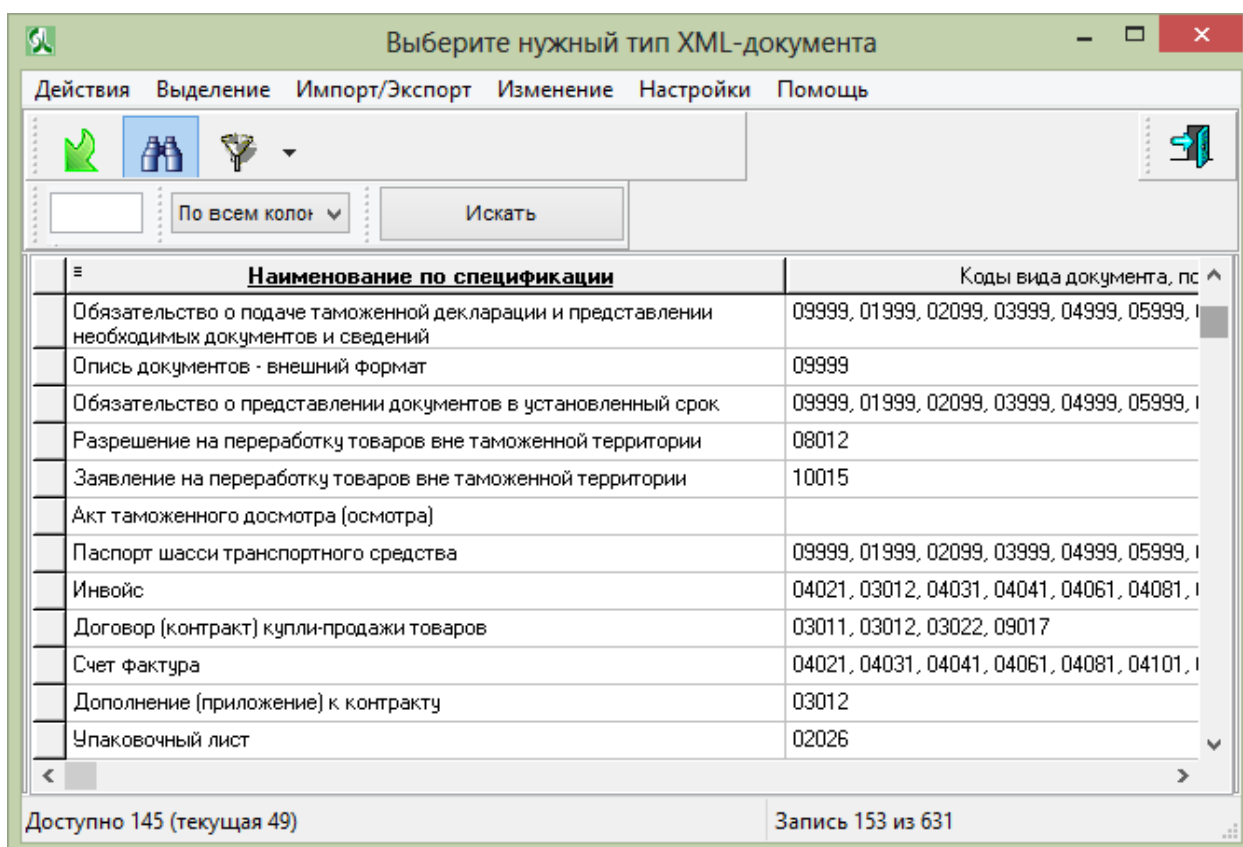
Выберите нужный тип XML-документа

Действия Выделение Импорт/Экспорт Изменение Настройки Помощь

По всем колон

Искать

| Наименование по спецификации | Коды вида документа, по |
|---|---|
| Обязательство о подаче таможенной декларации и представлении необходимых документов и сведений | 09999, 01999, 02099, 03999, 04999, 05999, |
| Опись документов - внешний формат | 09999 |
| Обязательство о представлении документов в установленный срок | 09999, 01999, 02099, 03999, 04999, 05999, |
| Разрешение на переработку товаров вне таможенной территории | 08012 |
| Заявление на переработку товаров вне таможенной территории | 10015 |
| Акт таможенного досмотра (осмотра) | |
| Паспорт шасси транспортного средства | 09999, 01999, 02099, 03999, 04999, 05999, |
| Инвойс | 04021, 03012, 04031, 04041, 04061, 04081, |
| Договор (контракт) купли-продажи товаров | 03011, 03012, 03022, 09017 |
| Счет фактура | 04021, 04031, 04041, 04061, 04081, 04101, |
| Дополнение (приложение) к контракту | 03012 |
| Упаковочный лист | 02026 |

Доступно 145 (текущая 49)

Запись 153 из 631